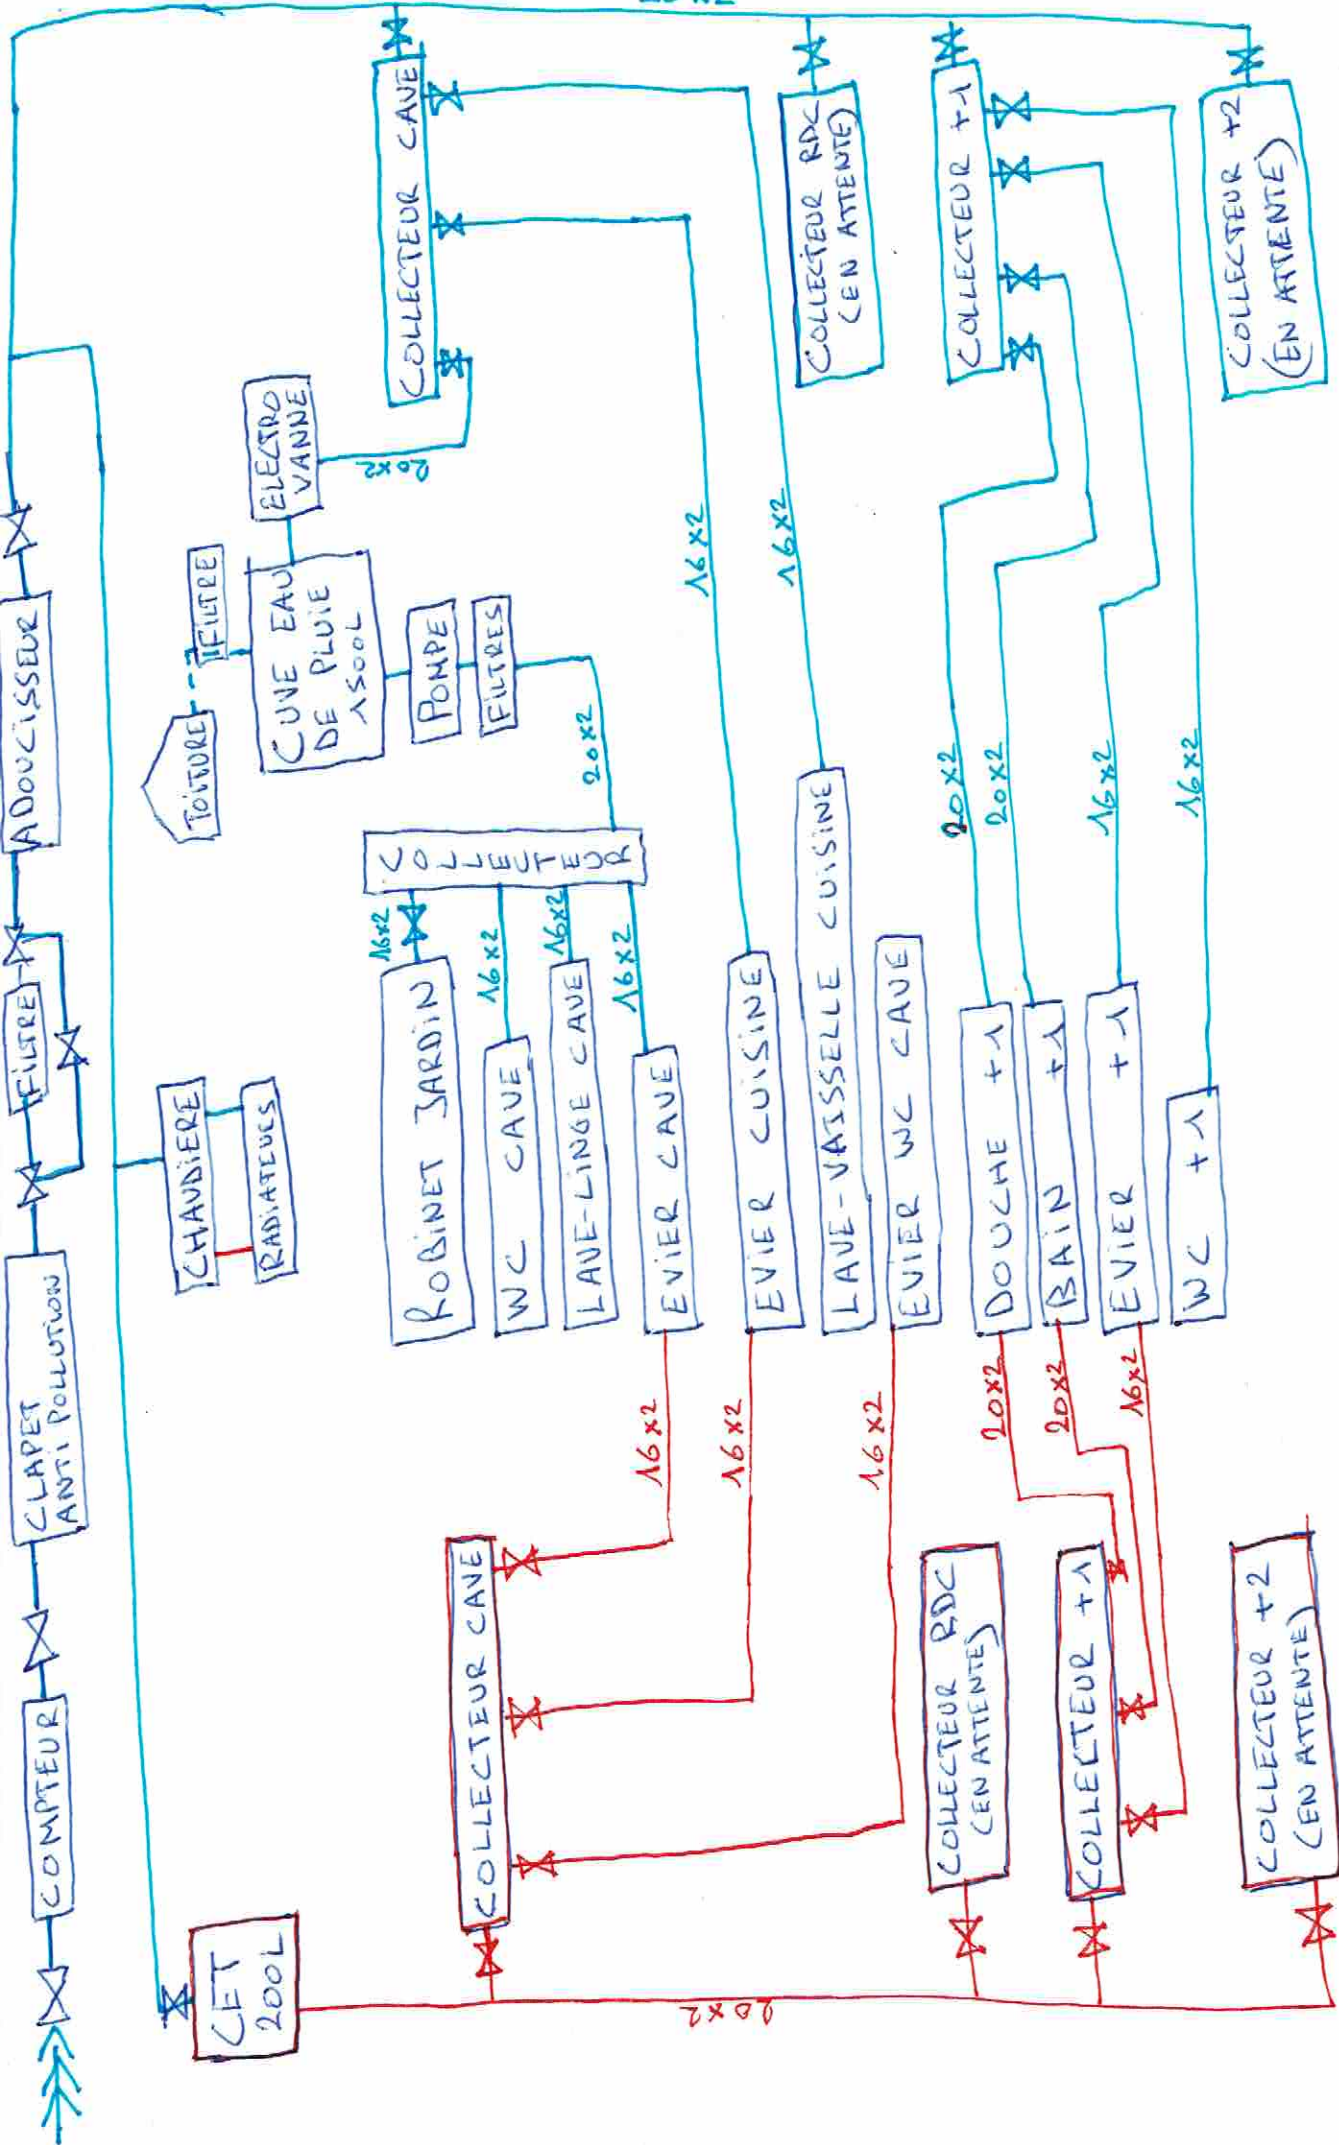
COMPTEUR

CLAPET ANTI POLLUTION

FILTRE

ADOUCISSEUR

CHAUDIERE

RADIATEURS

CET 200L

TOITURE

FILTRE

CUVE EAU DE PLUIE 1500L

ELECTRO VANNE

20x2

POMPE

FILTRES

20x2

COLLECTEUR

16x2

16x2

16x2

16x2

ROBINET JARDIN

WC CAVE

LAVE-LINGE CAVE

EVIER CAVE

EVIER CUISINE

LAVE-VAISSELLE CUISINE

EVIER WC CAVE

DOUCHE +1

BAIN +1

EVIER +1

WC +1

COLLECTEUR CAVE

16x2

16x2

COLLECTEUR RDC (EN ATTENTE)

COLLECTEUR +1

20x2

20x2

16x2

16x2

COLLECTEUR +2 (EN ATTENTE)

16x2

16x2

16x2

20x2

20x2

16x2

COLLECTEUR CAVE

COLLECTEUR RDC (EN ATTENTE)

COLLECTEUR +1

COLLECTEUR +2 (EN ATTENTE)

20x2